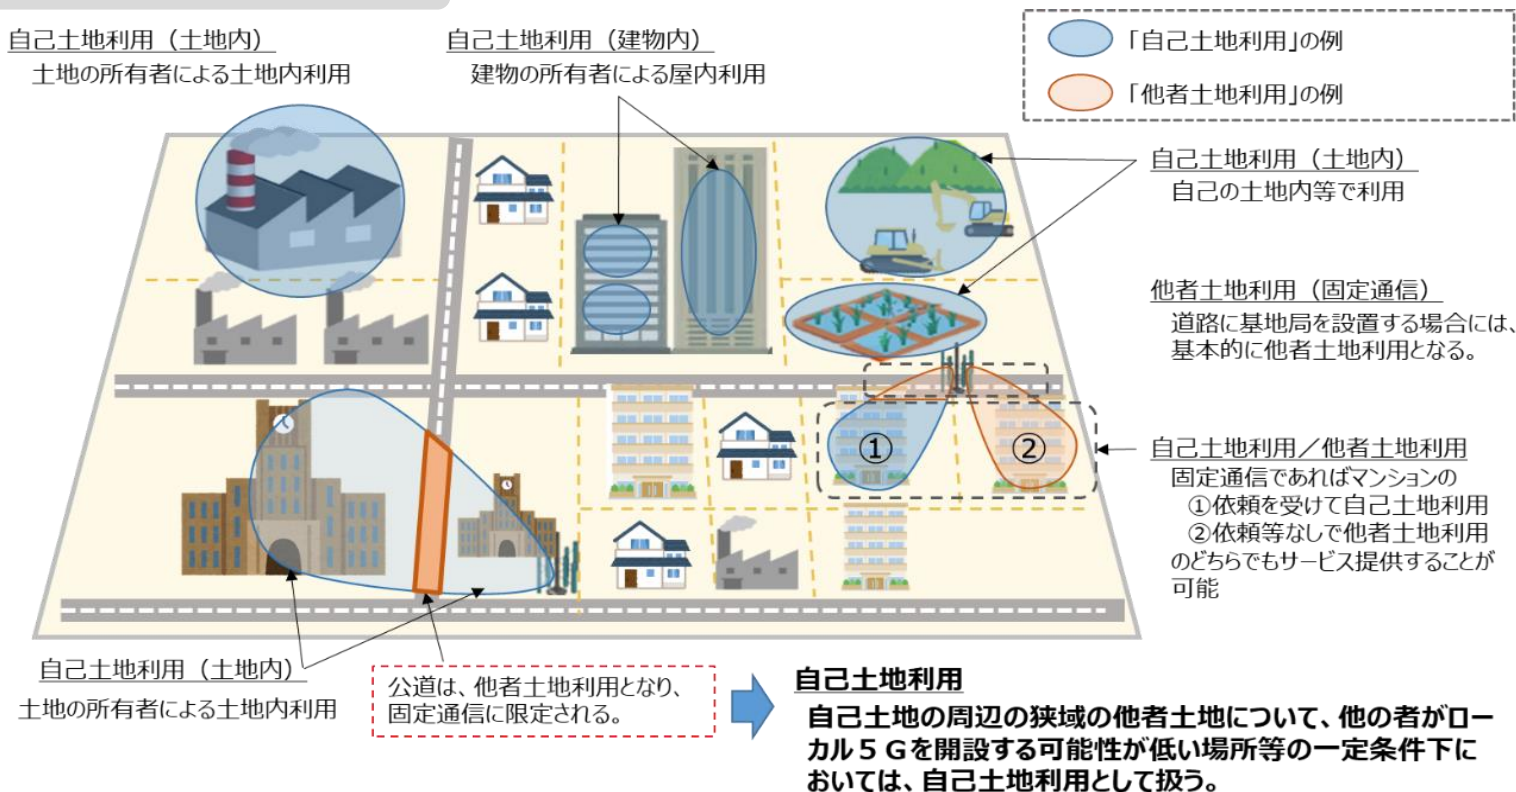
自己土地利用（土地内）
土地の所有者による土地内利用

自己土地利用（建物内）
建物の所有者による屋内利用

「自己土地利用」の例
「他者土地利用」の例

自己土地利用（土地内）
自己の土地内等で利用

他者土地利用（固定通信）
道路に基地局を設置する場合には、基本的に他者土地利用となる。

①
②

自己土地利用／他者土地利用
固定通信であればマンションの
①依頼を受けて自己土地利用
②依頼等なしで他者土地利用
のどちらでもサービス提供することが可能

自己土地利用（土地内）
土地の所有者による土地内利用

公道は、他者土地利用となり、固定通信に限定される。

自己土地利用
自己土地の周辺の狭域の他者土地について、他の者がローカル５Ｇを開設する可能性が低い場所等の一定条件下においては、自己土地利用として扱う。